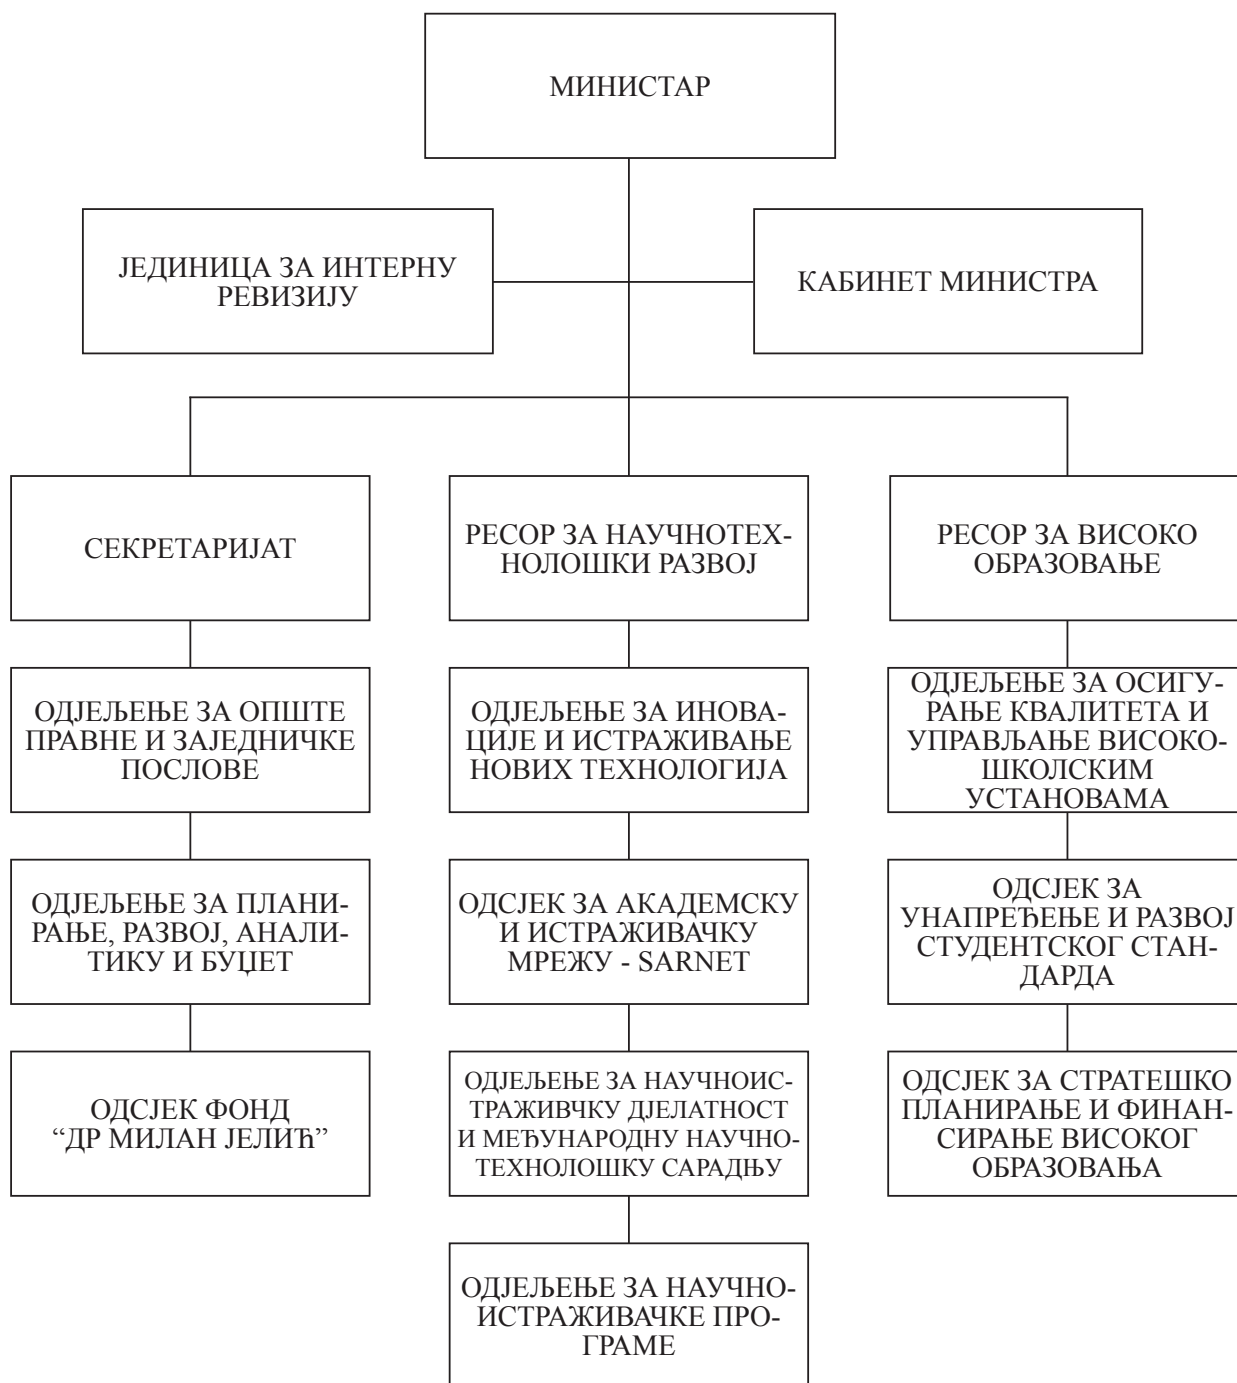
МИНИСТАР

ЈЕДИНИЦА ЗА ИНТЕРНУ РЕВИЗИЈУ

КАБИНЕТ МИНИСТРА

СЕКРЕТАРИЈАТ

ОДЈЕЉЕЊЕ ЗА ОПШТЕ ПРАВНЕ И ЗАЈЕДНИЧКЕ ПОСЛОВЕ

ОДЈЕЉЕЊЕ ЗА ПЛАНИРАЊЕ, РАЗВОЈ, АНАЛИТИКУ И БУЏЕТ

ОДСЈЕК ФОНД "ДР МИЛАН ЈЕЛИЋ"

РЕСОР ЗА НАУЧНОТЕХНОЛОШКИ РАЗВОЈ

ОДЈЕЉЕЊЕ ЗА ИНОВАЦИЈЕ И ИСТРАЖИВАЊЕ НОВИХ ТЕХНОЛОГИЈА

ОДСЈЕК ЗА АКАДЕМСКУ И ИСТРАЖИВАЧКУ МРЕЖУ - SARNET

ОДЈЕЉЕЊЕ ЗА НАУЧНОИСТРАЖИВЧКУ ДЈЕЛАТНОСТ И МЕЂУНАРОДНУ НАУЧНОТЕХНОЛОШКУ САРАДЊУ

ОДЈЕЉЕЊЕ ЗА НАУЧНОИСТРАЖИВАЧКЕ ПРОГРАМЕ

РЕСОР ЗА ВИСОКО ОБРАЗОВАЊЕ

ОДЈЕЉЕЊЕ ЗА ОСИГУРАЊЕ КВАЛИТЕТА И УПРАВЉАЊЕ ВИСОКОШКОЛСКИМ УСТАНОВАМА

ОДСЈЕК ЗА УНАПРЕЂЕЊЕ И РАЗВОЈ СТУДЕНТСКОГ СТАНДАРДА

ОДСЈЕК ЗА СТРАТЕШКО ПЛАНИРАЊЕ И ФИНАНСИРАЊЕ ВИСОКОГ ОБРАЗОВАЊА